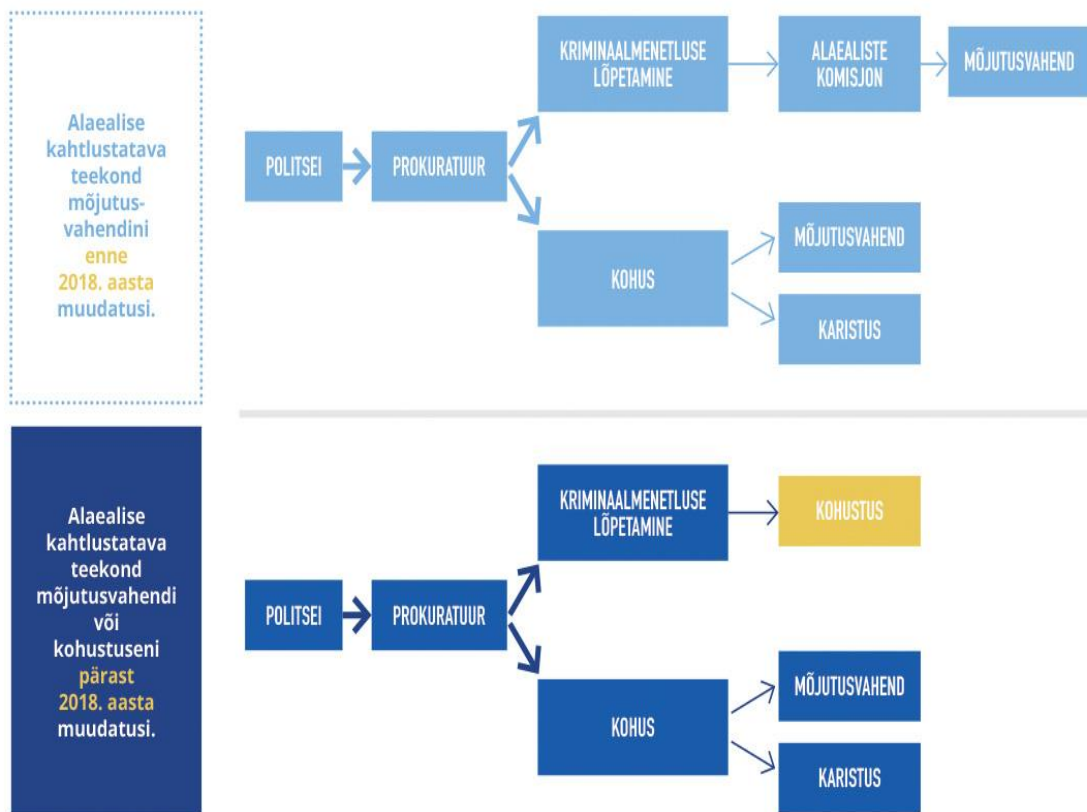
Alaealise kahtlustatava teekond mõjutusvahendini enne 2018. aasta muudatusi.

POLITSEI

PROKURATUUR

KRIMINAALMENETLUSE LÕPETAMINE

ALAEALISTE KOMISJON

MÕJUTUSVAHEND

KOHUS

MÕJUTUSVAHEND

KARISTUS

Alaealise kahtlustatava teekond mõjutusvahendi või kohustuseni pärast 2018. aasta muudatusi.

POLITSEI

PROKURATUUR

KRIMINAALMENETLUSE LÕPETAMINE

KOHUSTUS

KOHUS

MÕJUTUSVAHEND

KARISTUS